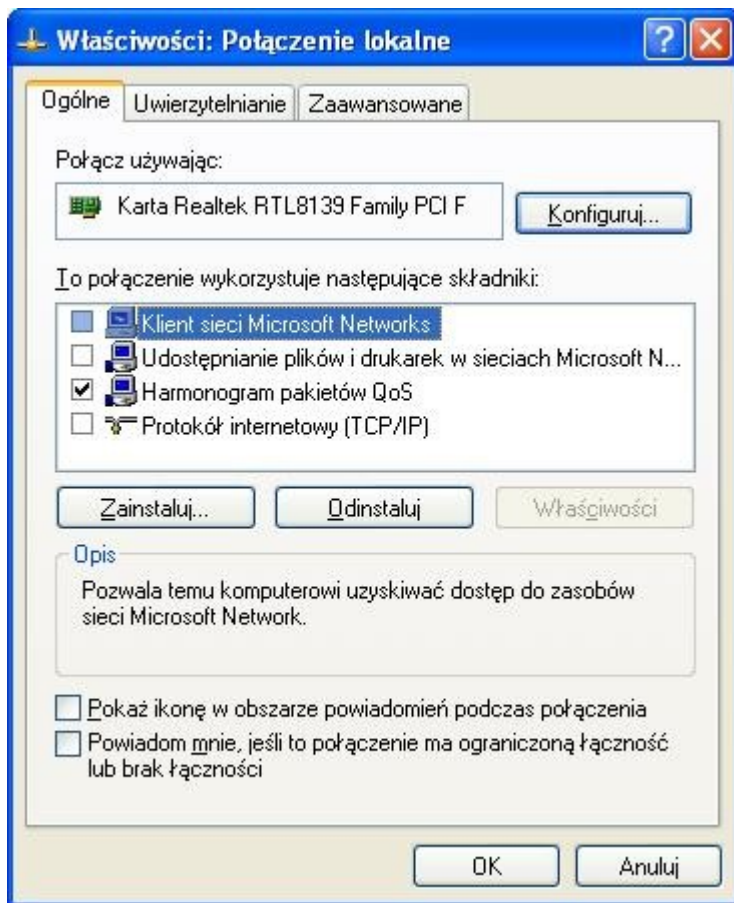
Właściwości: Połączenie lokalne

Ogólne | Uwierzytelnianie | Zaawansowane

Połącz używając:

Karta Realtek RTL8139 Family PCI F

Konfiguruj...

To połączenie wykorzystuje następujące składniki:

Klient sieci Microsoft Networks
Udostępnianie plików i drukarek w sieciach Microsoft N...
Harmonogram pakietów QoS
Protokół internetowy (TCP/IP)

Zainstaluj... | Odinstaluj | Właściwości

Opis

Pozwala temu komputerowi uzyskiwać dostęp do zasobów sieci Microsoft Network.

Pokaż ikonę w obszarze powiadomień podczas połączenia

Powiadom mnie, jeśli to połączenie ma ograniczoną łączność lub brak łączności

OK | Anuluj